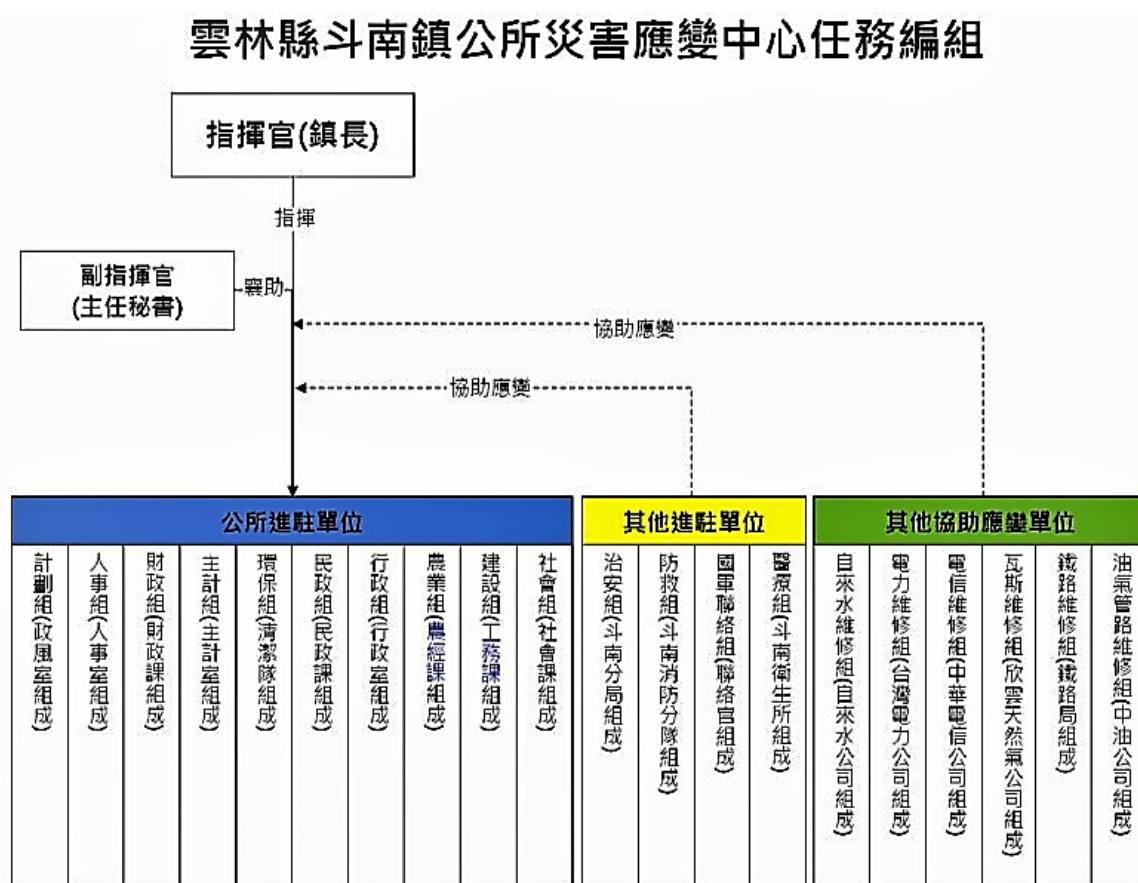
雲林縣斗南鎮公所災害應變中心任務編組

指揮官(鎮長)

指揮

副指揮官
(主任秘書)

襄助

協助應變

協助應變

公所進駐單位

計劃組(政風室組成)

人事組(人事室組成)

財政組(財政課組成)

主計組(主計室組成)

環保組(清潔隊組成)

民政組(民政課組成)

行政組(行政室組成)

農業組(農經課組成)

建設組(工務課組成)

社會組(社會課組成)

其他進駐單位

治安組(斗南分局組成)

防救組(斗南消防分隊組成)

國軍聯絡組(聯絡官組成)

醫療組(斗南衛生所組成)

其他協助應變單位

自來水維修組(自來水公司組成)

電力維修組(台灣電力公司組成)

電信維修組(中華電信公司組成)

瓦斯維修組(欣雲天然氣公司組成)

鐵路維修組(鐵路局組成)

油氣管路維修組(中油公司組成)